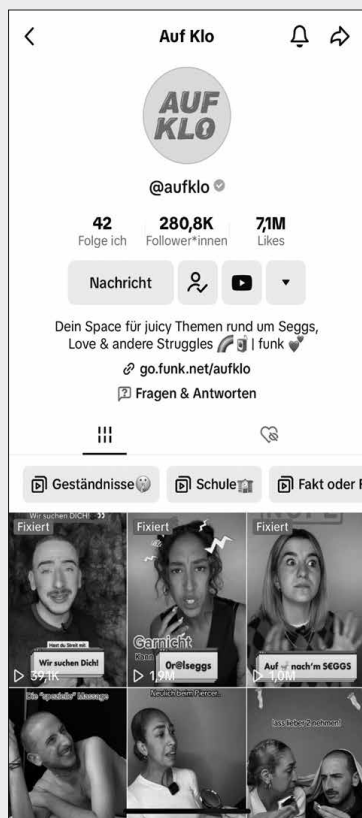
Auf Klo

AUF KLO

@aufklo

42
Folge ich

280,8K
Follower*innen

7,1M
Likes

Nachricht

Dein Space für juicy Themen rund um Seggs, Love & andere Struggles | funk

go.funk.net/aufklo

Fragen & Antworten

Geständnisse

Schule

Fakt oder F

Fixiert
Wir suchen DICH!
Hast du Bock mit
Wir suchen Dich!
39,1K

Fixiert
Garnicht
Or@lseggs
1,9M

Fixiert
Auf nach'm SEGGS
1,0M

Die "spezielle" Massage

Neulich beim Piercer...

lass lieber 2 nehmen!